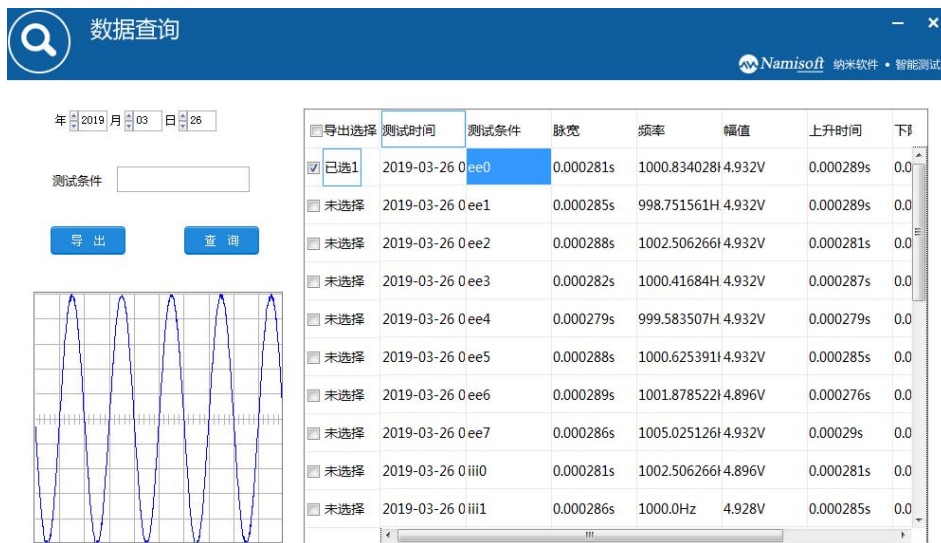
数据查询

Namisoft 纳米软件 • 智能测试

年 2019 月 03 日 26

测试条件

导 出

查 询

| 导出选择 | 测试时间 | 测试条件 | 脉宽 | 频率 | 幅值 | 上升时间 | 下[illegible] |
|---|---|---|---|---|---|---|---|
| 已选1 | 2019-03-26 0 | ee0 | 0.000281s | 1000.834028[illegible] | 4.932V | 0.000289s | 0.0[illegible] |
| 未选择 | 2019-03-26 0 | ee1 | 0.000285s | 998.751561H | 4.932V | 0.000289s | 0.0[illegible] |
| 未选择 | 2019-03-26 0 | ee2 | 0.000288s | 1002.506266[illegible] | 4.932V | 0.000281s | 0.0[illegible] |
| 未选择 | 2019-03-26 0 | ee3 | 0.000282s | 1000.41684H | 4.932V | 0.000287s | 0.0 |
| 未选择 | 2019-03-26 0 | ee4 | 0.000279s | 999.583507H | 4.932V | 0.000279s | 0.0 |
| 未选择 | 2019-03-26 0 | ee5 | 0.000288s | 1000.625391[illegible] | 4.932V | 0.000285s | 0.0 |
| 未选择 | 2019-03-26 0 | ee6 | 0.000289s | 1001.878522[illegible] | 4.896V | 0.000276s | 0.0 |
| 未选择 | 2019-03-26 0 | ee7 | 0.000286s | 1005.025126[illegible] | 4.932V | 0.00029s | 0.0 |
| 未选择 | 2019-03-26 0 | iii0 | 0.000281s | 1002.506266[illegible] | 4.896V | 0.000281s | 0.0 |
| 未选择 | 2019-03-26 0 | iii1 | 0.000286s | 1000.0Hz | 4.928V | 0.000285s | 0.0 |